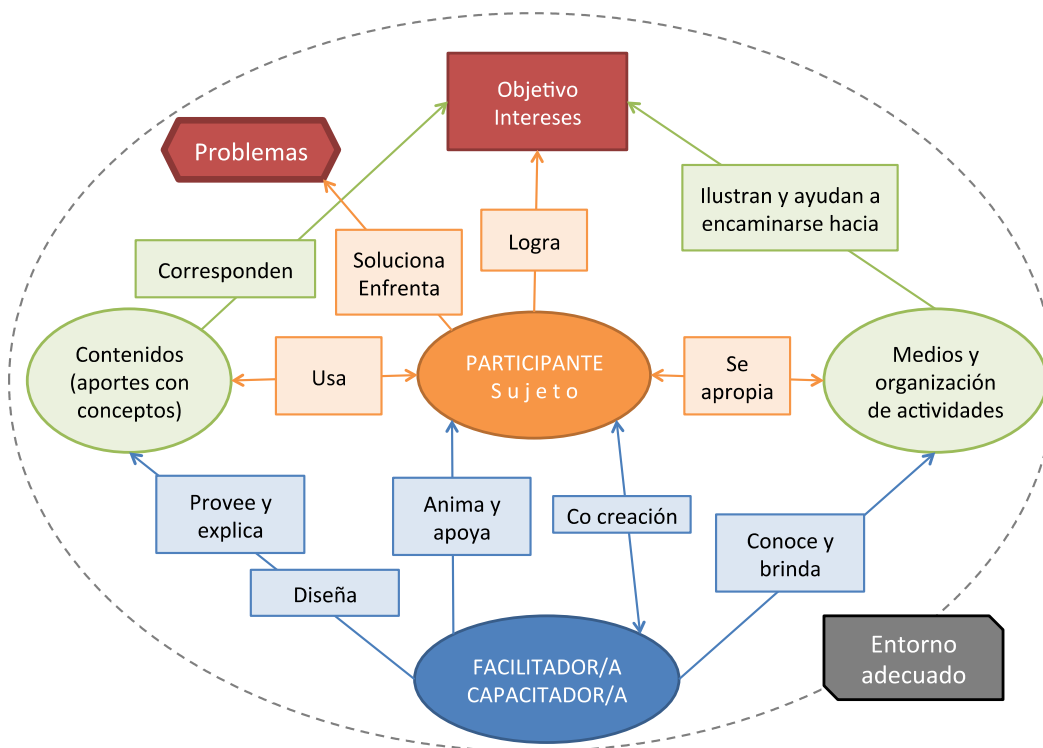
Objetivo
Intereses

Problemas

Ilustran y ayudan a encaminarse hacia

Logra

Soluciona
Enfrenta

Corresponden

Contenidos (aportes con conceptos)

Usa

PARTICIPANTE
S u j e t o

Se apropia

Medios y organización de actividades

Provee y explica

Anima y apoya

Co creación

Conoce y brinda

Diseña

FACILITADOR/A
CAPACITADOR/A

Entorno adecuado